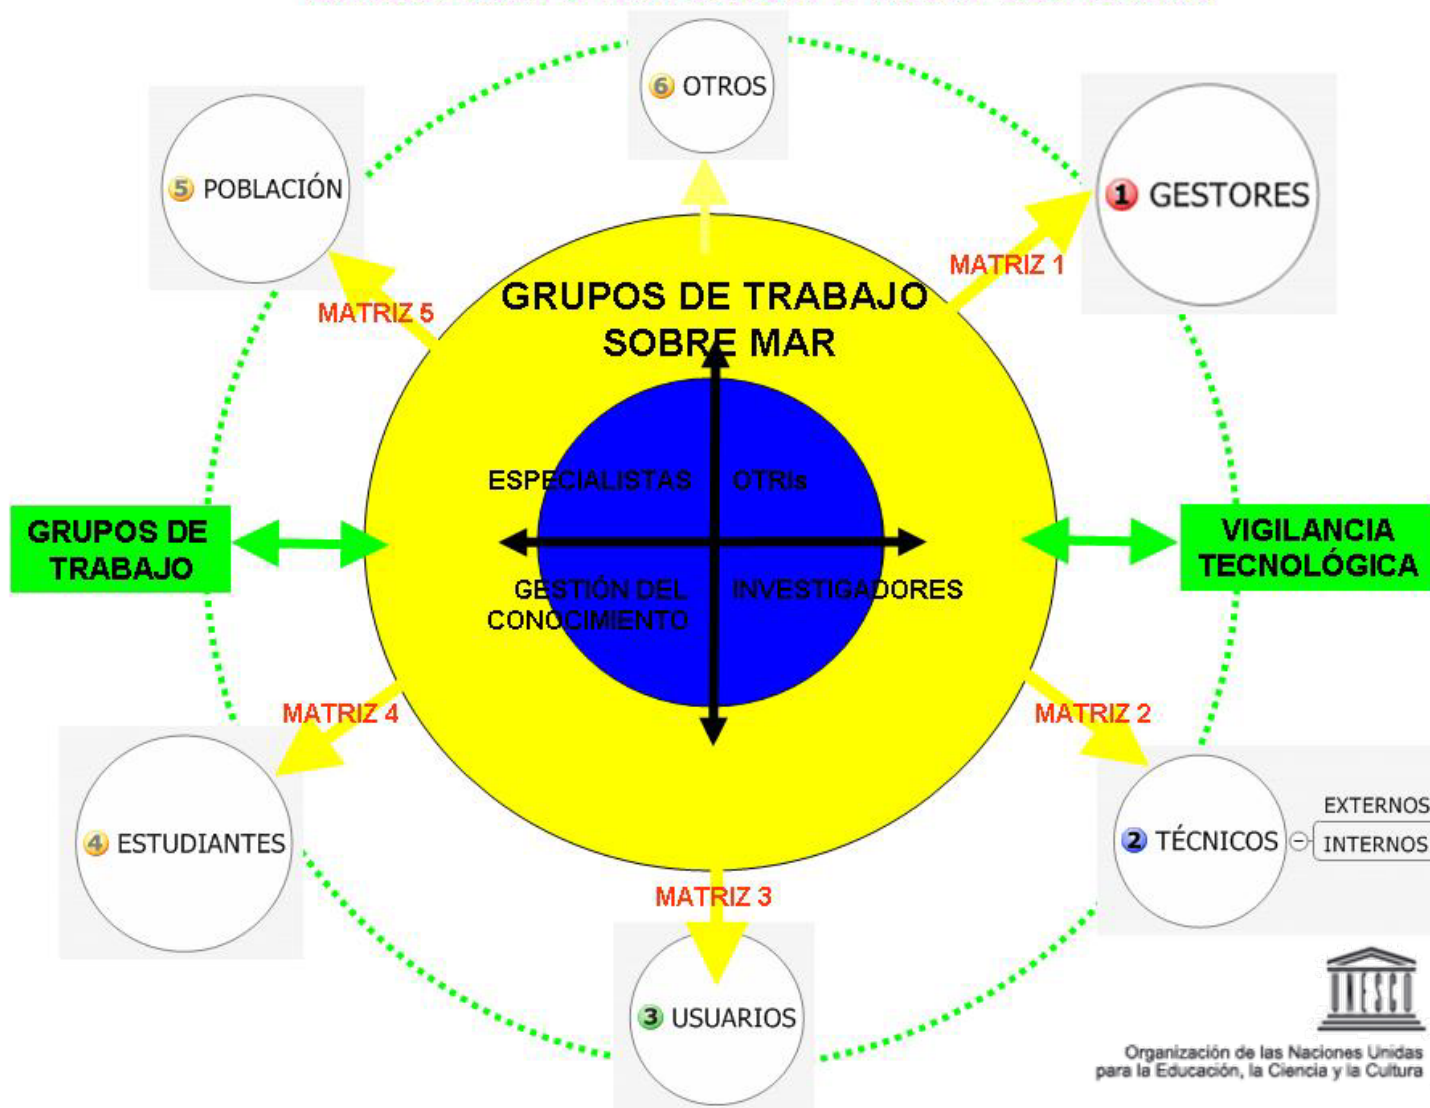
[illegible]

6 OTROS

5 POBLACIÓN

1 GESTORES

MATRIZ 5

MATRIZ 1

GRUPOS DE TRABAJO SOBRE MAR

ESPECIALISTAS

OTRIs

GESTIÓN DEL CONOCIMIENTO

INVESTIGADORES

GRUPOS DE TRABAJO

VIGILANCIA TECNOLÓGICA

MATRIZ 4

MATRIZ 2

4 ESTUDIANTES

2 TÉCNICOS

EXTERNOS

INTERNOS

MATRIZ 3

3 USUARIOS

UNESCO

Organización de las Naciones Unidas para la Educación, la Ciencia y la Cultura